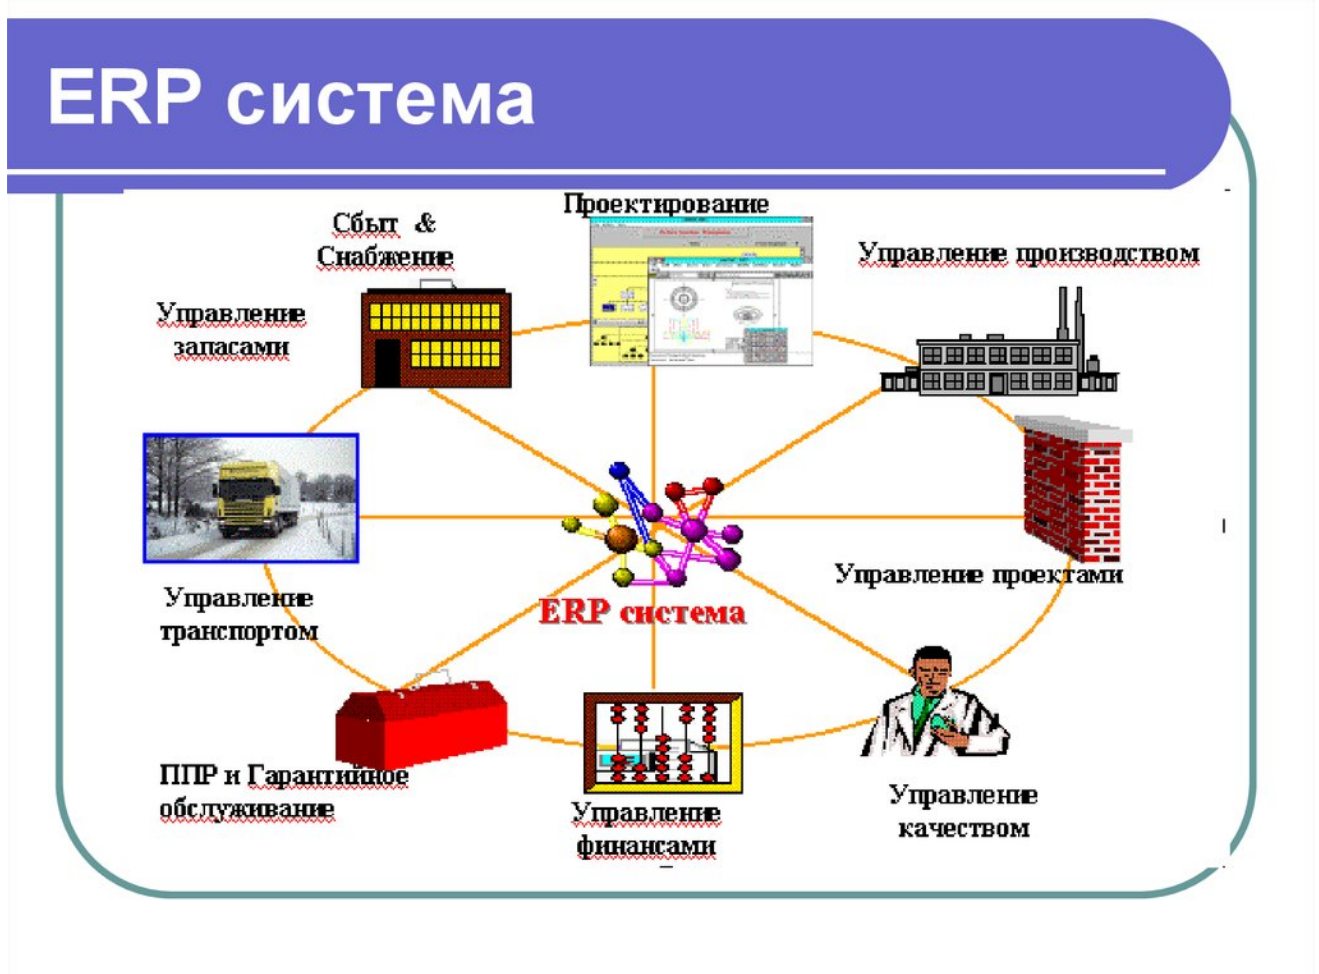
ERP система

Сбыт & Снабжение

Проектирование

Управление производством

Управление запасами

Управление проектами

ERP система

Управление транспортом

ППР и Гарантийное обслуживание

Управление финансами

Управление качеством